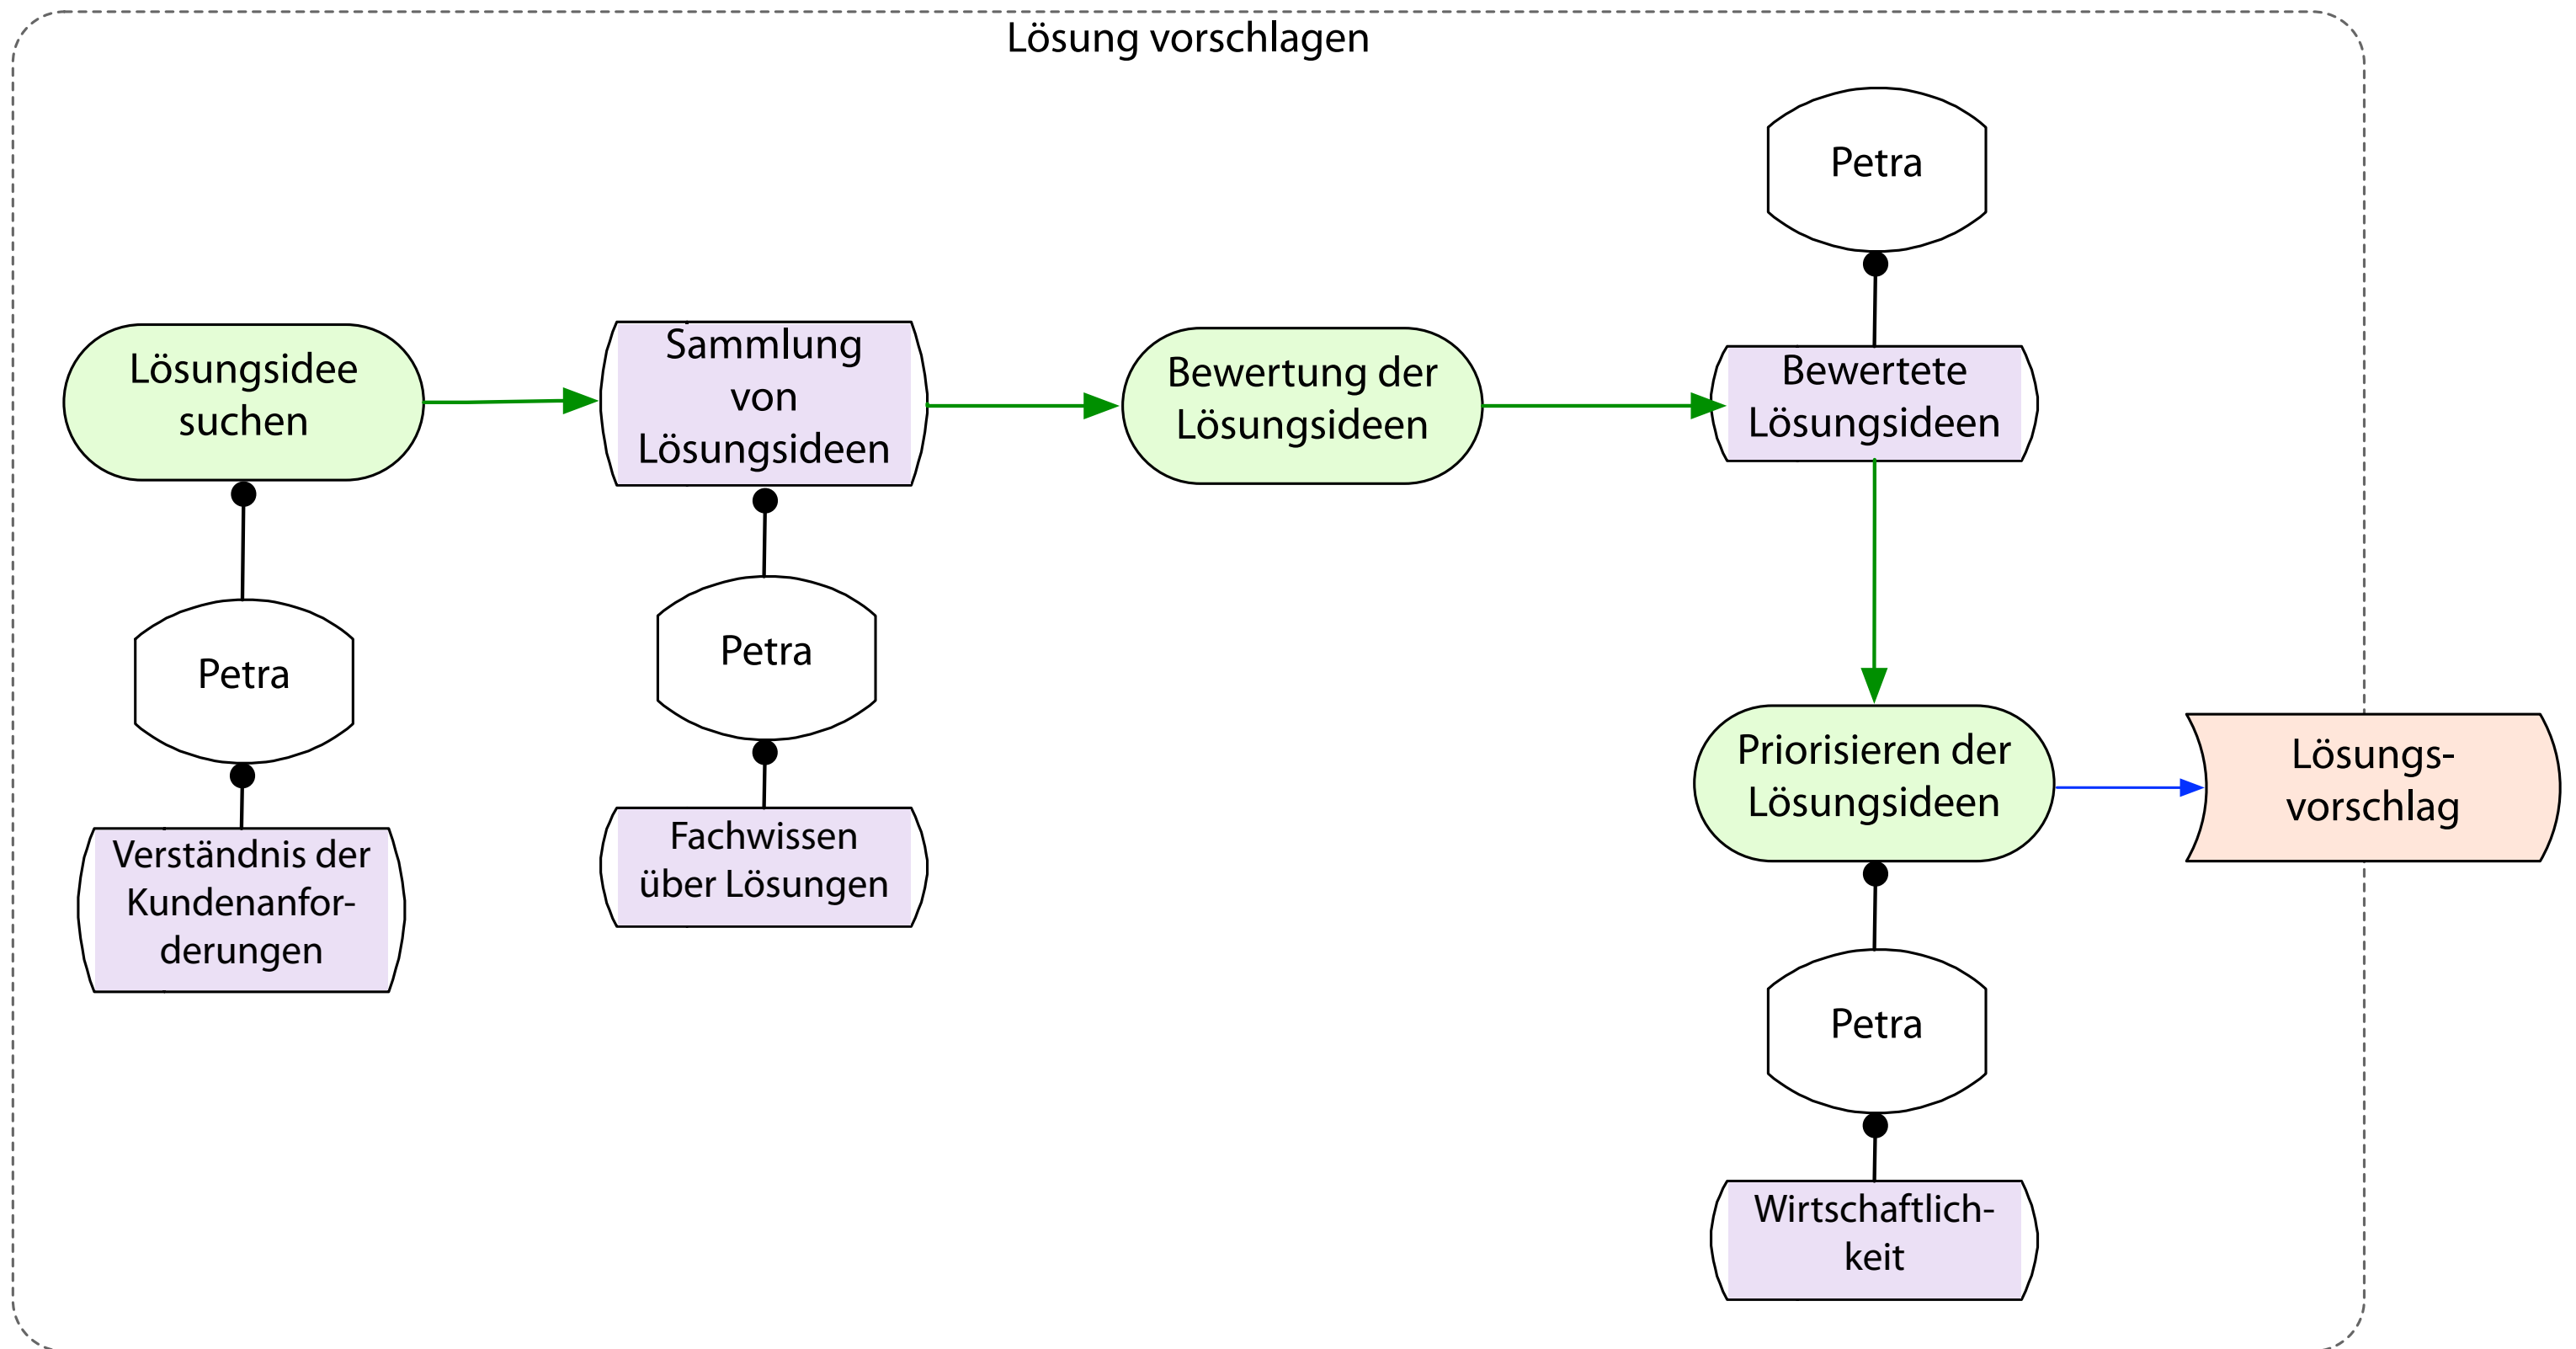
Lösung vorschlagen

Lösungsidee suchen

Petra

Verständnis der Kundenanforderungen

Sammlung von Lösungsideen

Petra

Fachwissen über Lösungen

Bewertung der Lösungsideen

Petra

Bewertete Lösungsideen

Priorisieren der Lösungsideen

Petra

Wirtschaftlichkeit

Lösungsvorschlag